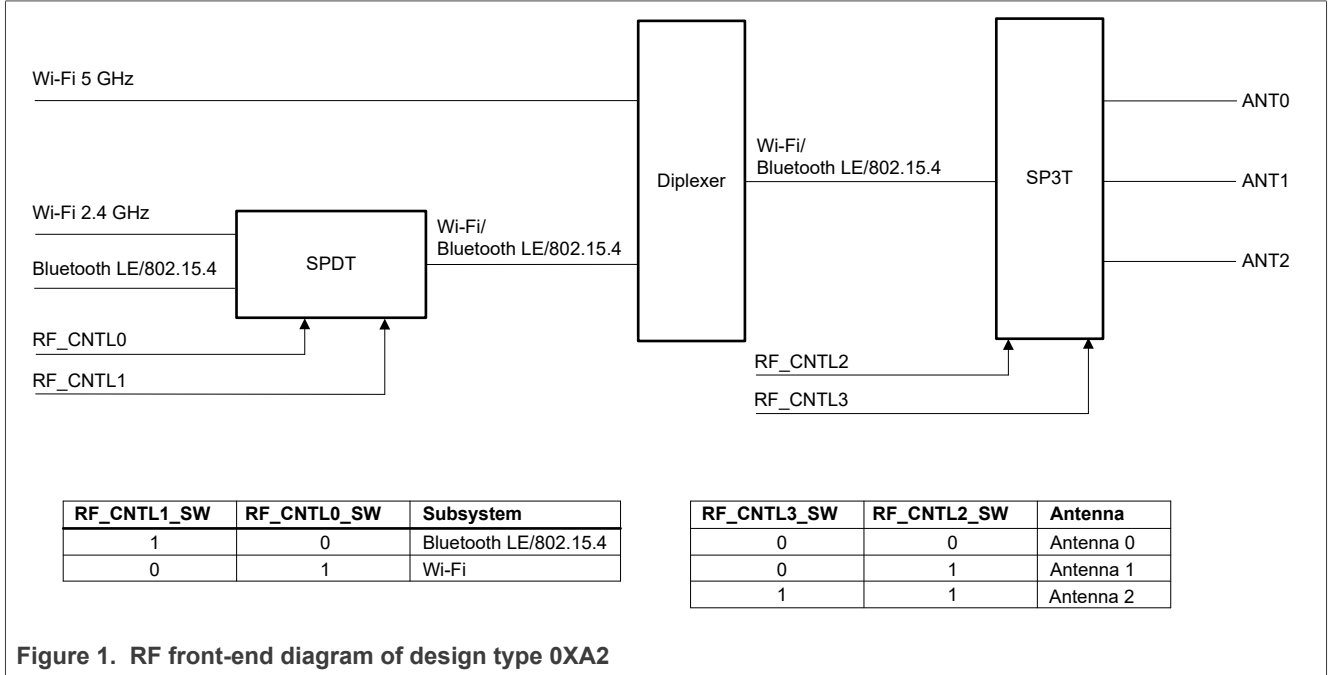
Wi-Fi 5 GHz

Diplexer

Wi-Fi/
Bluetooth LE/802.15.4

SP3T

ANT0

ANT1

ANT2

Wi-Fi 2.4 GHz

Bluetooth LE/802.15.4

SPDT

Wi-Fi/
Bluetooth LE/802.15.4

RF_CNTL0

RF_CNTL1

RF_CNTL2

RF_CNTL3

| RF_CNTL1_SW | RF_CNTL0_SW | Subsystem |
|---|---|---|
| 1 | 0 | Bluetooth LE/802.15.4 |
| 0 | 1 | Wi-Fi |

| RF_CNTL3_SW | RF_CNTL2_SW | Antenna |
|---|---|---|
| 0 | 0 | Antenna 0 |
| 0 | 1 | Antenna 1 |
| 1 | 1 | Antenna 2 |

Figure 1. RF front-end diagram of design type 0XA2